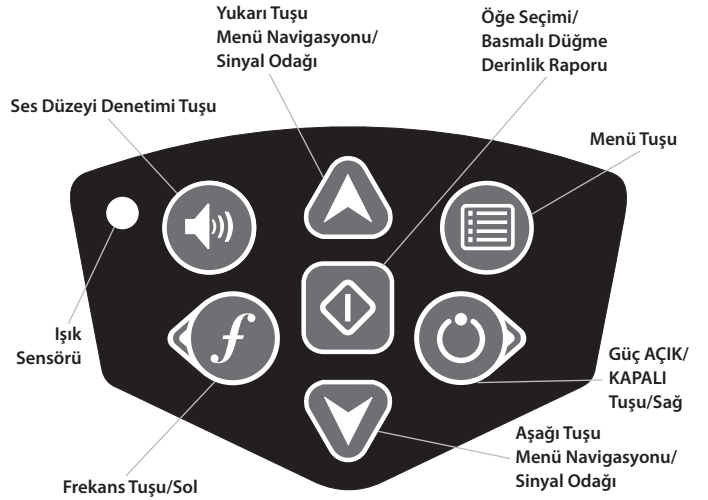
Yukarı Tuşu
Menü Navigasyonu/
Sinyal Odağı

Öğe Seçimi/
Basmalı Düğme
Derinlik Raporu

Ses Düzeyi Denetimi Tuşu

Menü Tuşu

Işık
Sensörü

$f$

Güç AÇIK/
KAPALI
Tuşu/Sağ

Aşağı Tuşu
Menü Navigasyonu/
Sinyal Odağı

Frekans Tuşu/Sol